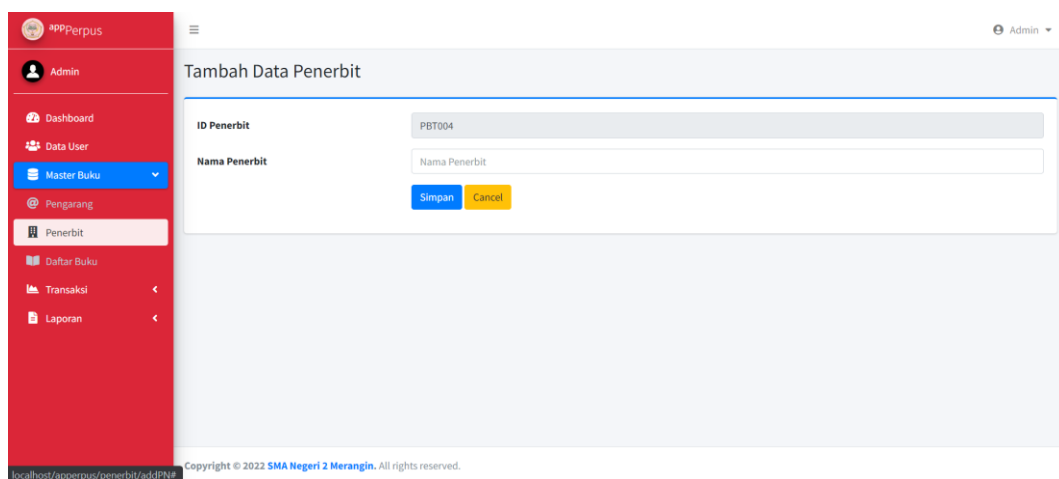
appPerpus

Admin

Dashboard
Data User
Master Buku
Pengarang
Penerbit
Daftar Buku
Transaksi
Laporan

≡

Admin

Tambah Data Penerbit

ID Penerbit
PBT004

Nama Penerbit
Nama Penerbit

Simpan Cancel

localhost/apperpus/penerbit/addPN#

Copyright © 2022 SMA Negeri 2 Merangin. All rights reserved.